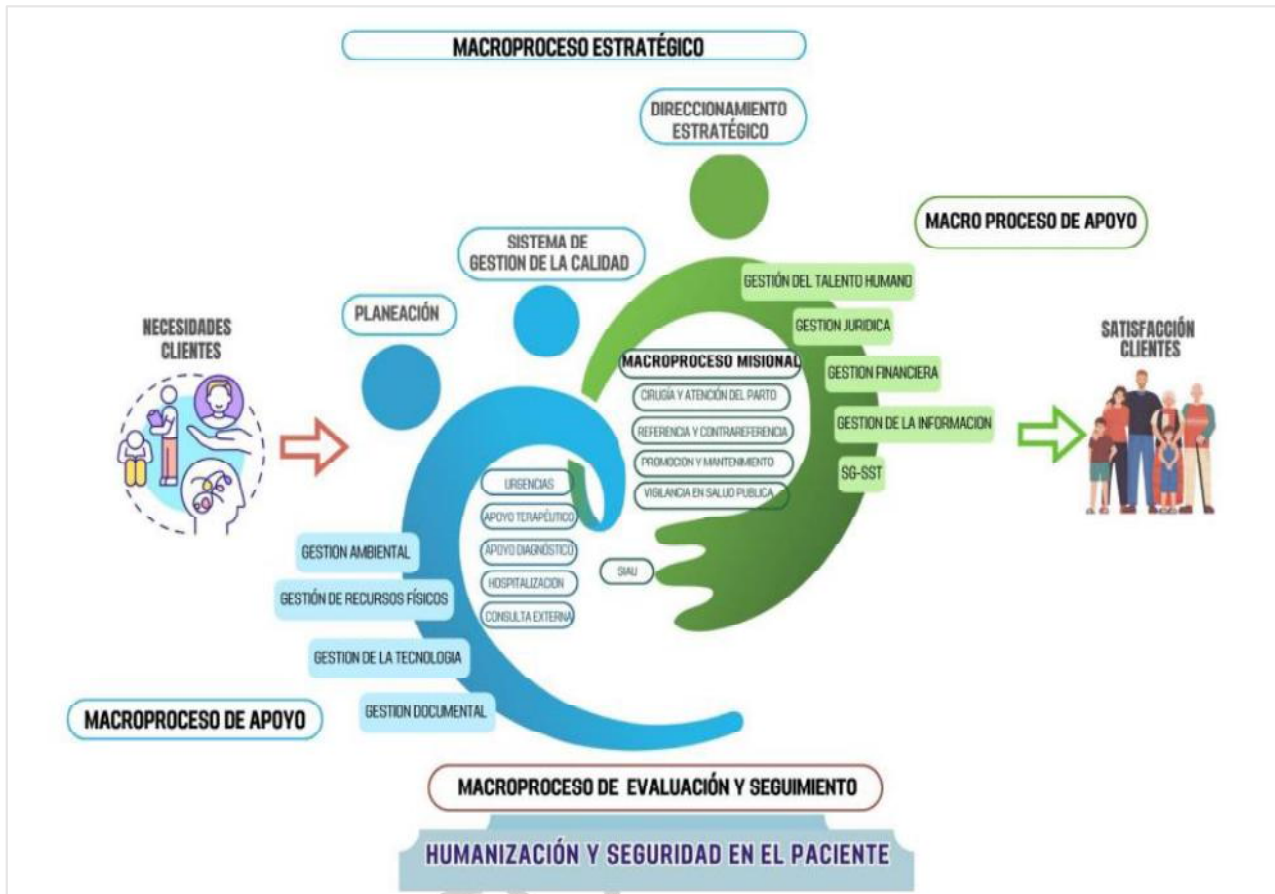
MACROPROCESO ESTRATÉGICO

DIRECCIONAMIENTO ESTRATÉGICO

MACRO PROCESO DE APOYO

SISTEMA DE GESTION DE LA CALIDAD

GESTIÓN DEL TALENTO HUMANO

PLANEACIÓN

GESTION JURIDICA

NECESIDADES CLIENTES

SATISFACCIÓN CLIENTES

MACROPROCESO MISIONAL

GESTION FINANCIERA

CIRUGÍA Y ATENCIÓN DEL PARTO

REFERENCIA Y CONTRAREFERENCIA

GESTION DE LA INFORMACION

PROMOCION Y MANTENIMIENTO

VIGILANCIA EN SALUD PUBLICA

SG-SST

URGENCIAS

APOYO TERAPÉUTICO

APOYO DIAGNÓSTICO

GESTION AMBIENTAL

SIAU

HOSPITALIZACION

GESTIÓN DE RECURSOS FÍSICOS

CONSULTA EXTERNA

GESTION DE LA TECNOLOGIA

GESTION DOCUMENTAL

MACROPROCESO DE APOYO

MACROPROCESO DE EVALUACIÓN Y SEGUIMIENTO

HUMANIZACIÓN Y SEGURIDAD EN EL PACIENTE